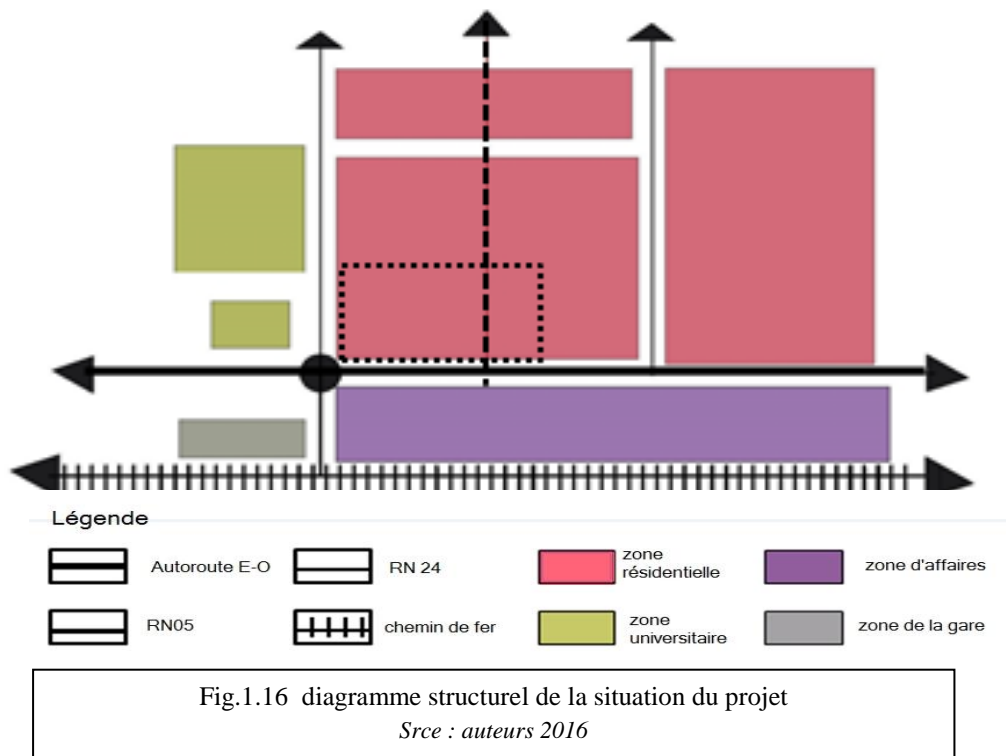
Légende

Autoroute E-O

RN 24

zone résidentielle

zone d'affaires

RN05

chemin de fer

zone universitaire

zone de la gare

Fig.1.16 diagramme structurel de la situation du projet
*Srce : auteurs 2016*